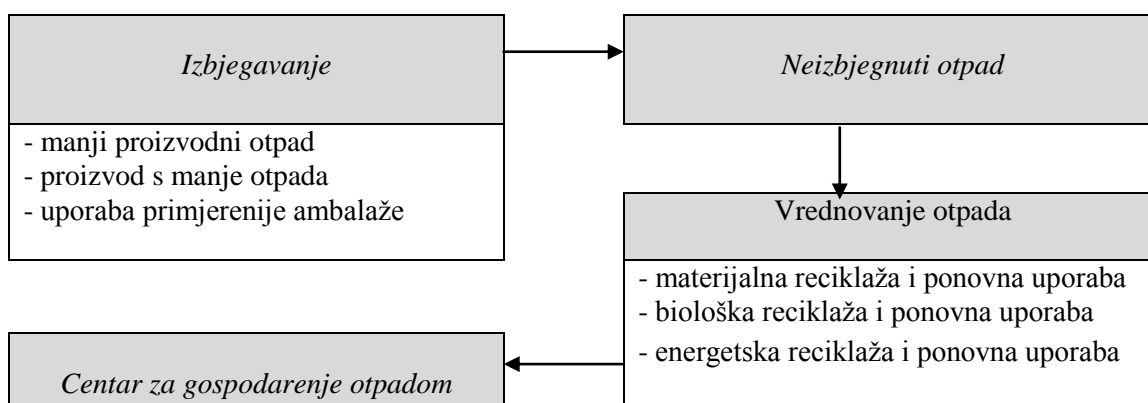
Izbjegavanje

- manji proizvodni otpad
- proizvod s manje otpada
- uporaba primjerenije ambalaže

Neizbjegnuti otpad

Vrednovanje otpada

- materijalna reciklaža i ponovna uporaba
- biološka reciklaža i ponovna uporaba
- energetska reciklaža i ponovna uporaba

Centar za gospodarenje otpadom